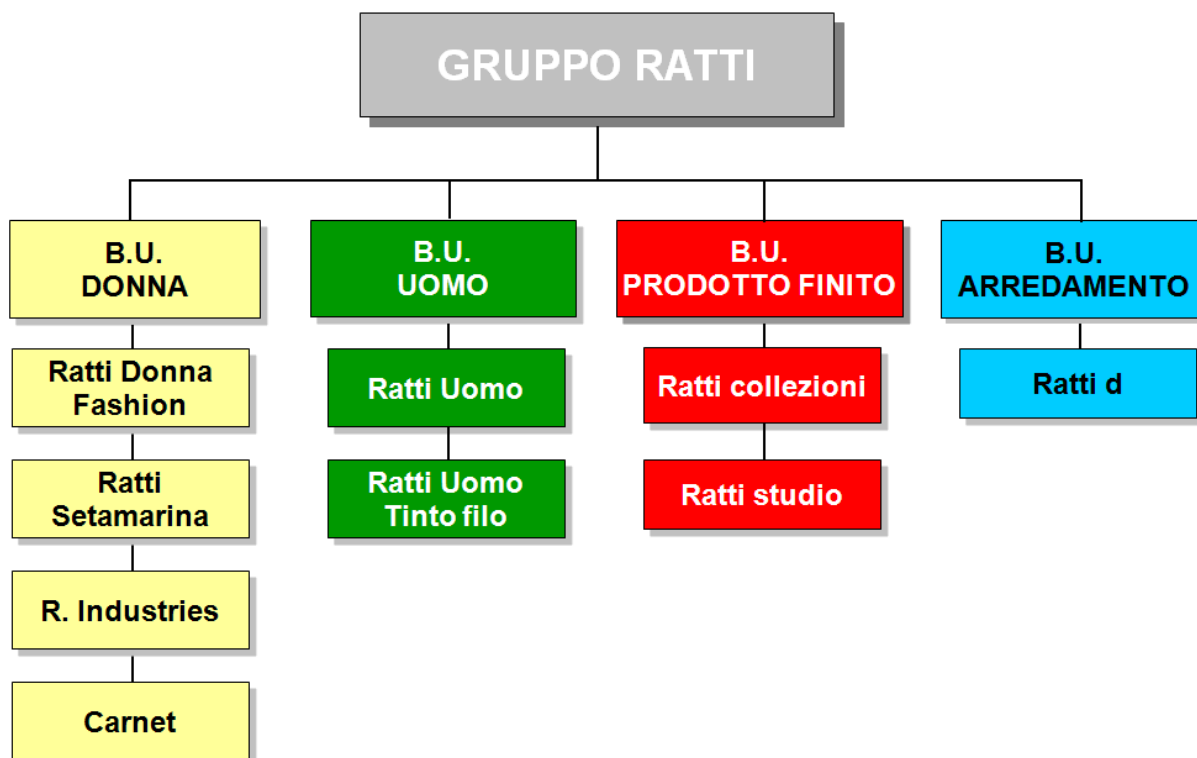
GRUPPO RATTI

B.U.
DONNA

Ratti Donna Fashion

Ratti Setamarina

R. Industries

Carnet

B.U.
UOMO

Ratti Uomo

Ratti Uomo Tinto filo

B.U.
PRODOTTO FINITO

Ratti collezioni

Ratti studio

B.U.
ARREDAMENTO

Ratti d